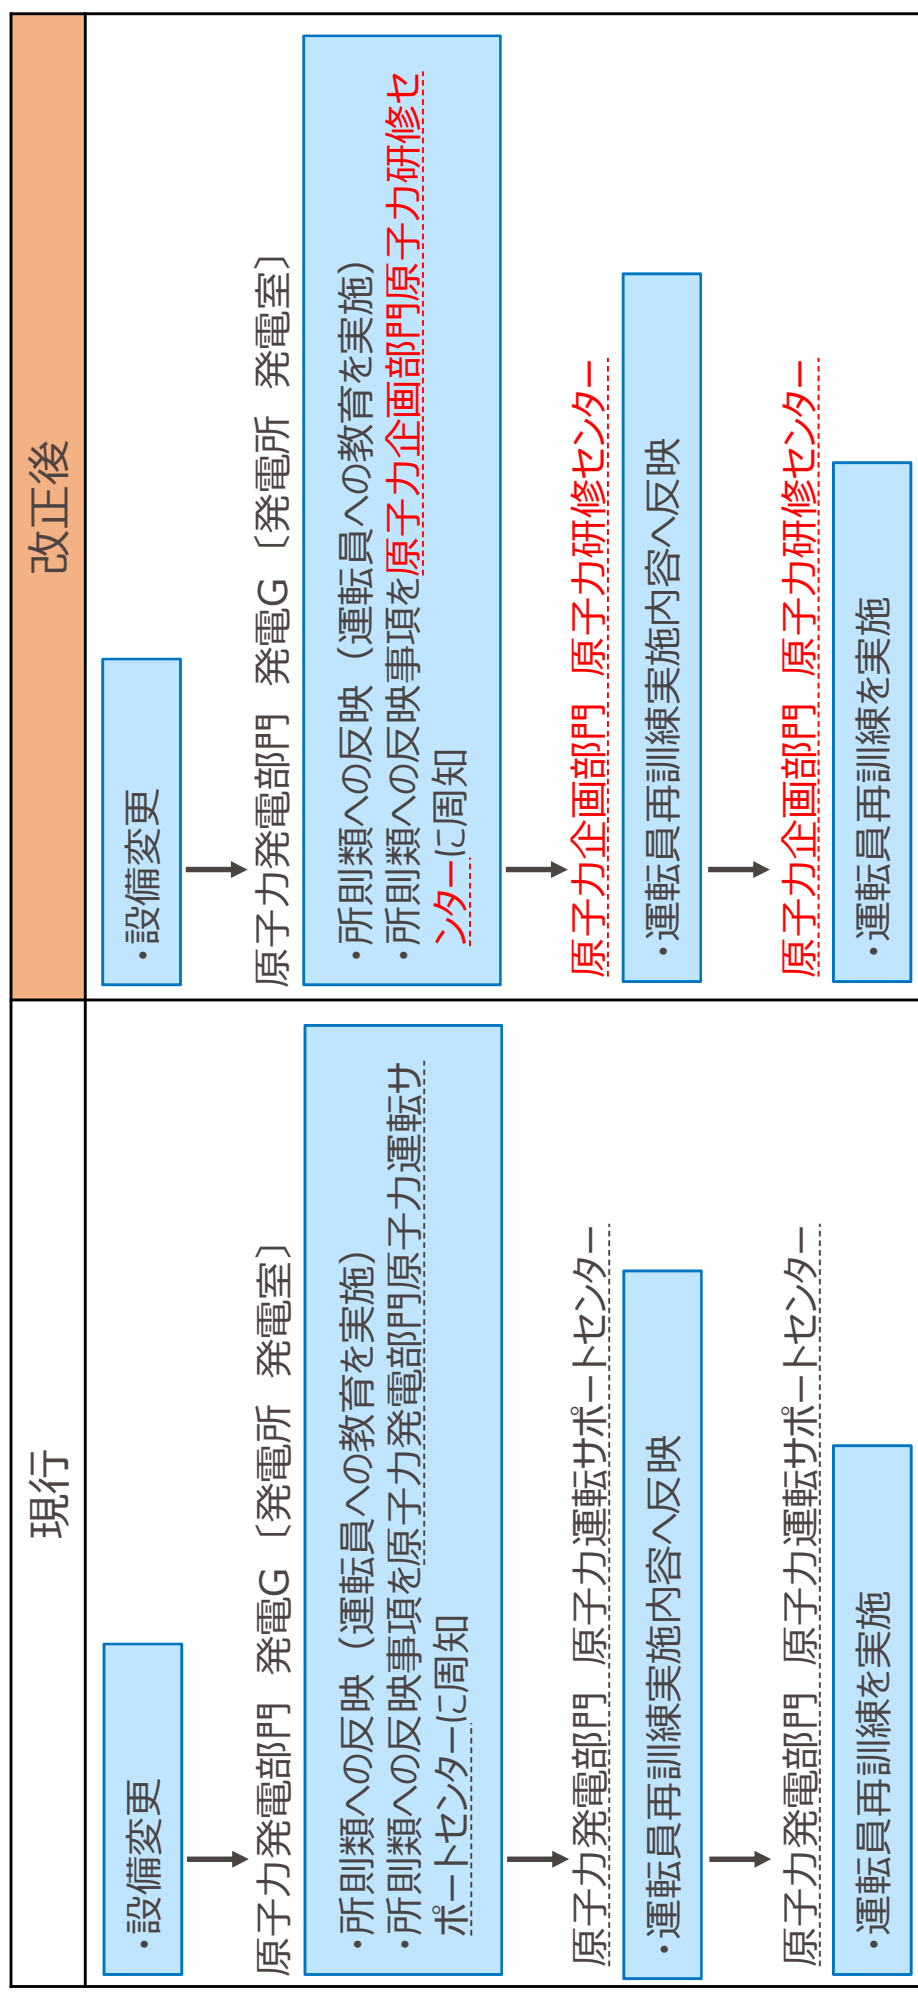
現行

・設備変更

原子力発電部門　発電G〔発電所　発電室〕

・所則類への反映（運転員への教育を実施）
・所則類への反映事項を原子力発電部門原子力運転サポートセンターに周知

原子力発電部門　原子力運転サポートセンター

・運転員再訓練実施内容へ反映

原子力発電部門　原子力運転サポートセンター

・運転員再訓練を実施

改正後

・設備変更

原子力発電部門　発電G〔発電所　発電室〕

・所則類への反映（運転員への教育を実施）
・所則類への反映事項を原子力企画部門原子力研修センターに周知

原子力企画部門　原子力研修センター

・運転員再訓練実施内容へ反映

原子力企画部門　原子力研修センター

・運転員再訓練を実施